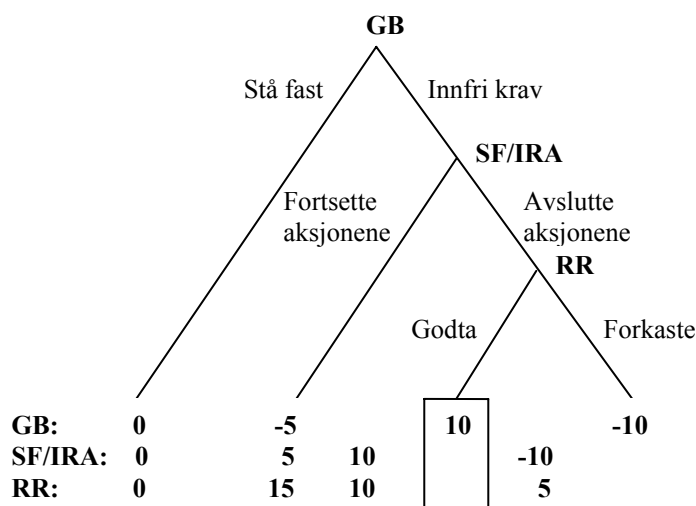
GB

Stå fast

Innfri krav

SF/IRA

Fortsette aksjonene

Avslutte aksjonene

RR

Godta

Forkaste

| | | | | |
|---|---|---|---|---|
| GB: | 0 | -5 | 10 | -10 |
| SF/IRA: | 0 | 5 | 10 | -10 |
| RR: | 0 | 15 | 10 | 5 |